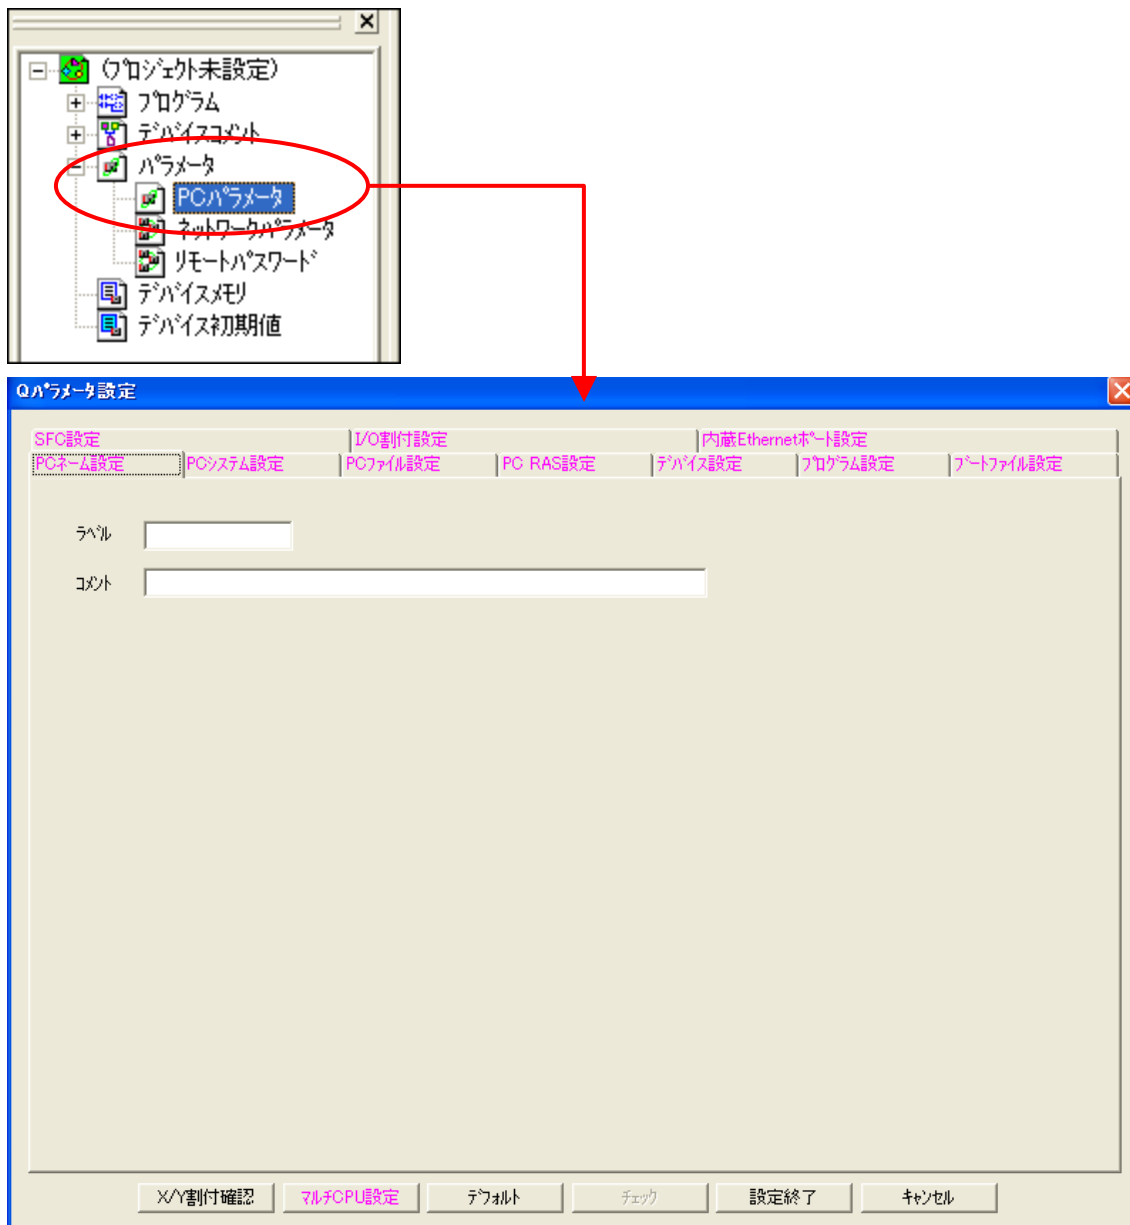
(プロジェクト未設定)
プログラム
デバイスコメント
パラメータ
PCパラメータ
ネットワークパラメータ
リモートパスワード
デバイスメモリ
デバイス初期値

Qパラメータ設定

SFC設定
I/O割付設定
内蔵Ethernetポート設定
PCネーム設定
PCシステム設定
PCファイル設定
PC RAS設定
デバイス設定
プログラム設定
ブートファイル設定

ラベル
コメント

X/Y割付確認
マルチCPU設定
デフォルト
チェック
設定終了
キャンセル